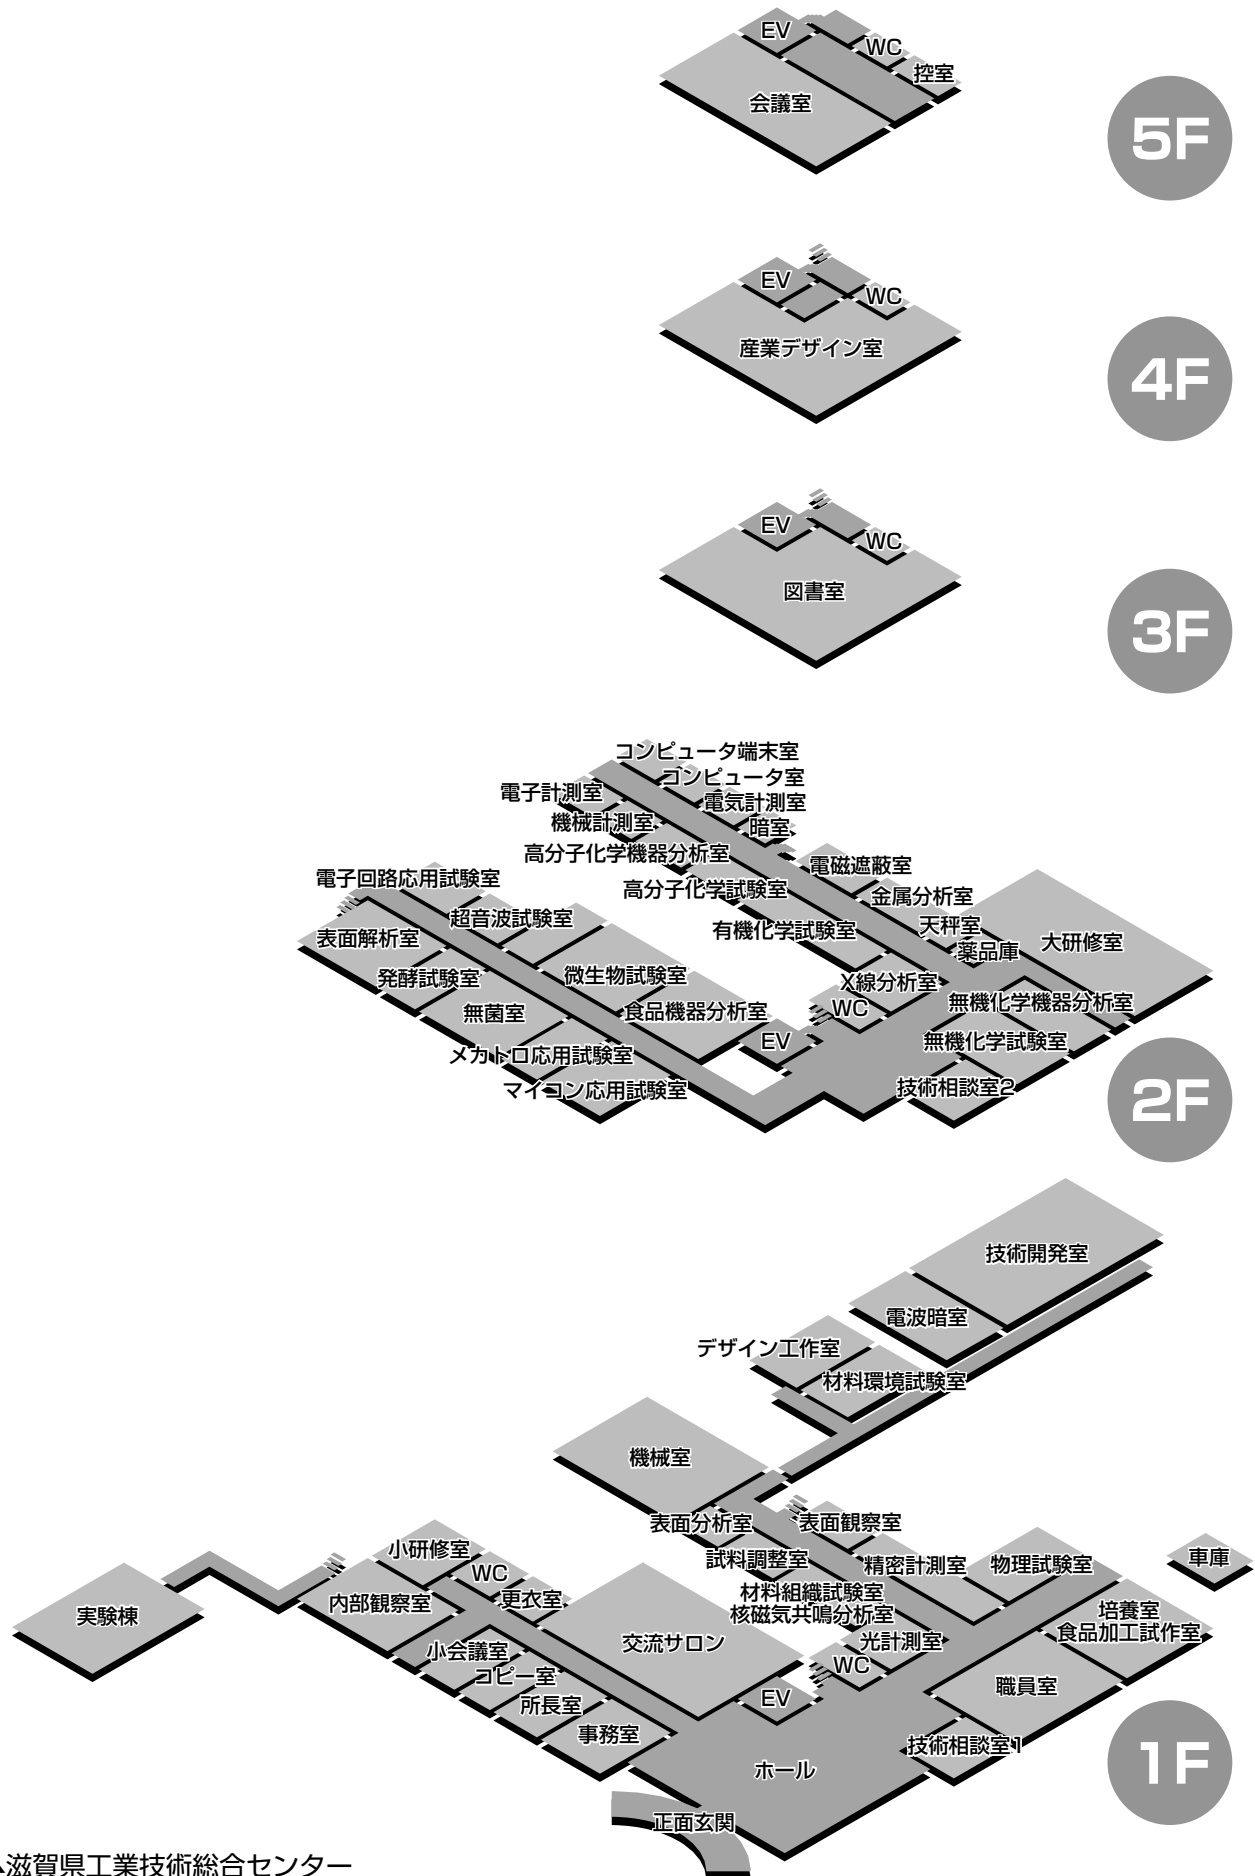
EV
WC
控室
会議室
5F

EV
WC
産業デザイン室
4F

EV
WC
図書室
3F

コンピュータ端末室
コンピュータ室
電子計測室
電気計測室
機械計測室
暗室
高分子化学機器分析室
電磁遮蔽室
電子回路応用試験室
高分子化学試験室
金属分析室
超音波試験室
天秤室
有機化学試験室
表面解析室
大研修室
薬品庫
発酵試験室
微生物試験室
X線分析室
WC
無機化学機器分析室
無菌室
食品機器分析室
EV
無機化学試験室
メカトロ応用試験室
マイコン応用試験室
技術相談室2
2F

技術開発室
電波暗室
デザイン工作室
材料環境試験室
機械室
表面分析室
表面観察室
小研修室
試料調整室
精密計測室
物理試験室
車庫
WC
実験棟
内部観察室
更衣室
材料組織試験室
核磁気共鳴分析室
培養室
食品加工試作室
交流サロン
光計測室
小会議室
WC
コピー室
職員室
EV
所長室
事務室
技術相談室1
ホール
1F
正面玄関
滋賀県工業技術総合センター